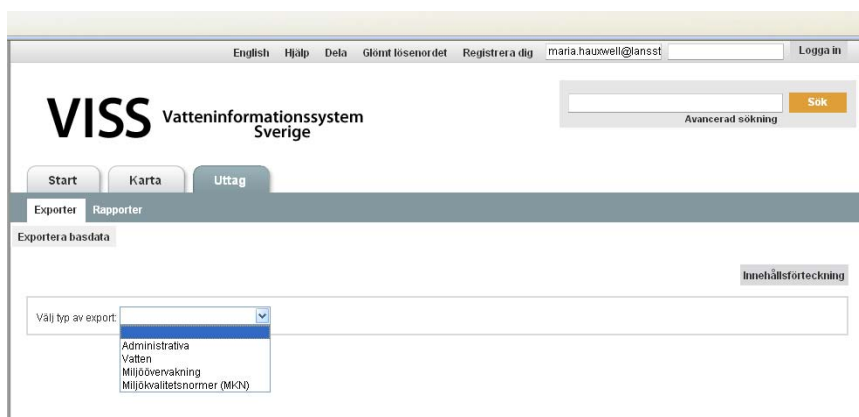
English Hjälp Dela Glömt lösenordet Registrera dig maria.hauxwell@lansst Logga in

VISS Vatteninformationssystem Sverige

Sök
Avancerad sökning

Start Karta Uttag

Exporter Rapporter

Exportera basdata

Innehållsförteckning

Välj typ av export:

Administrativa
Vatten
Miljöövervakning
Miljökvalitetsnormer (MKN)